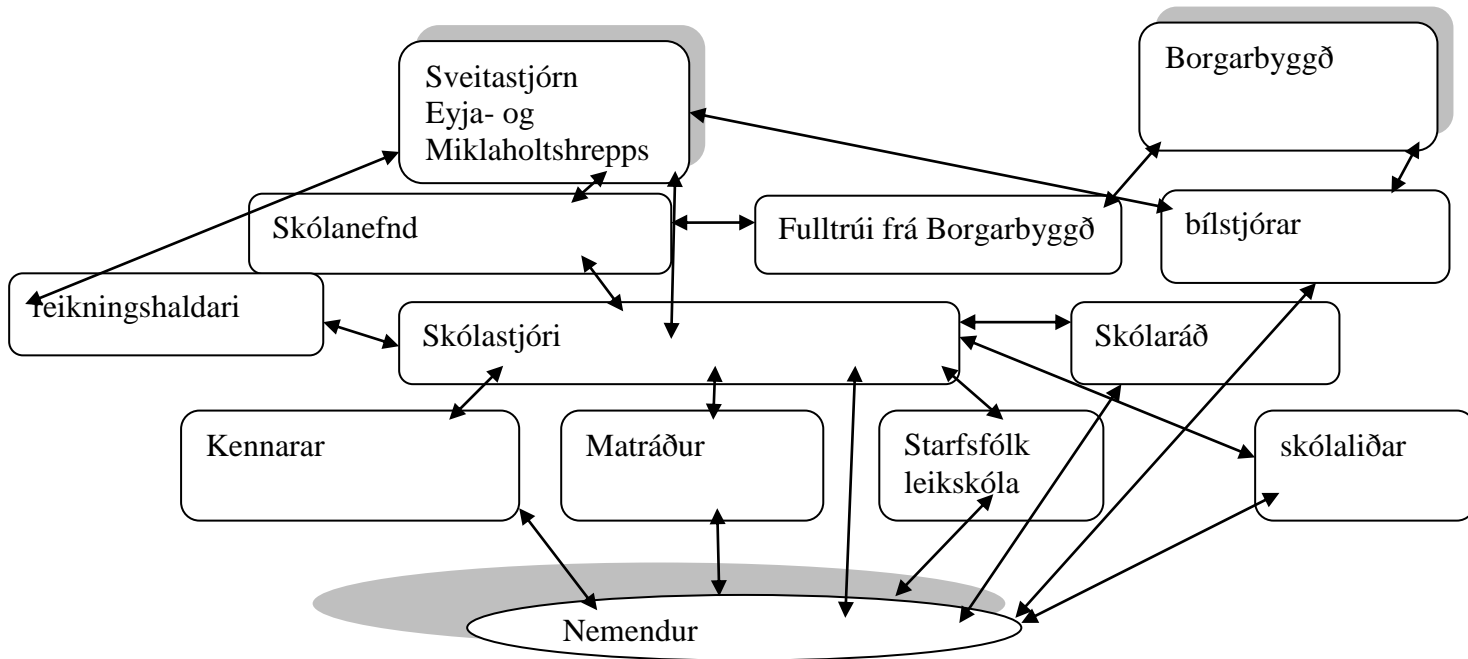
Sveitastjórn Eyja- og Miklaholtshrepps

Borgarbyggð

Skólanefnd

Fulltrúi frá Borgarbyggð

bílstjórar

Reikningshaldari

Skólastjóri

Skólaráð

Kennarar

Matráður

Starfsfólk leikskóla

skólaliðar

Nemendur